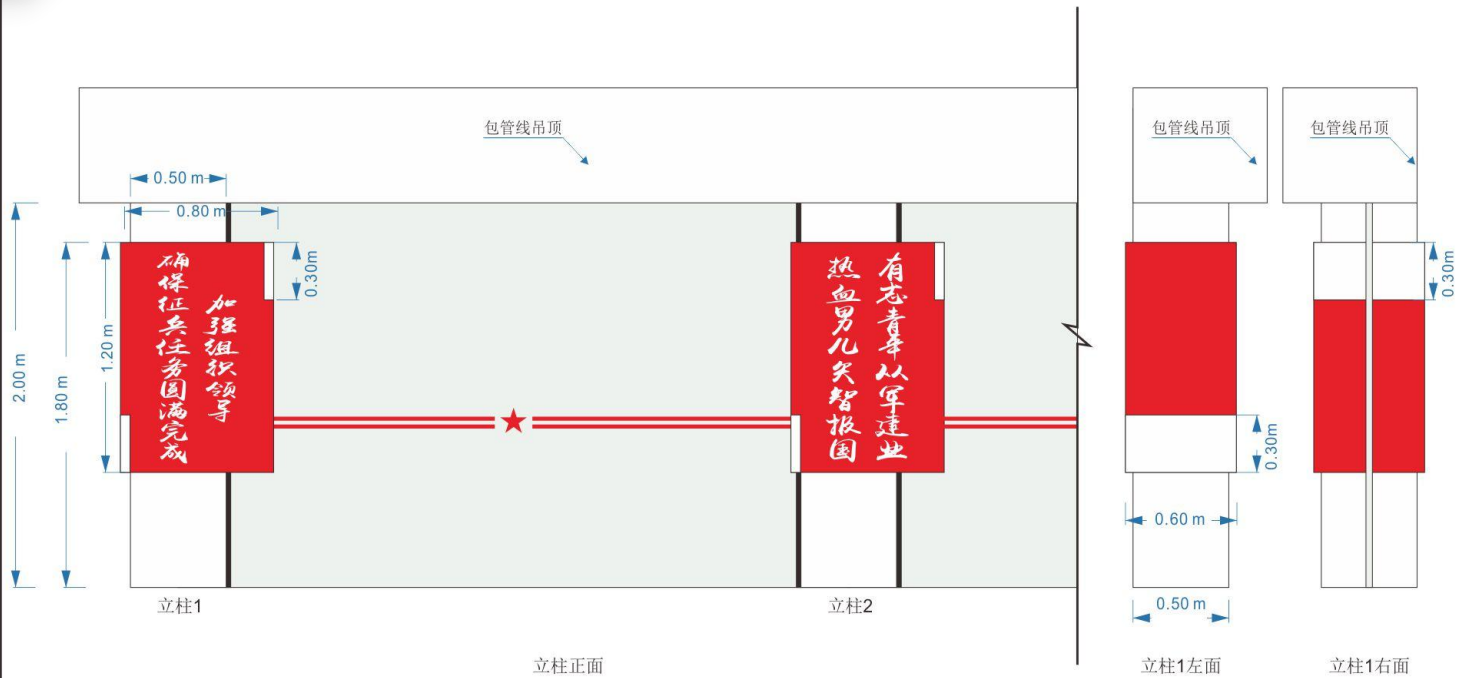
包管线吊顶

包管线吊顶

包管线吊顶

0.50 m

0.80 m

2.00 m

1.80 m

1.20 m

0.30m

加强组织领导

确保征兵任务圆满完成

有志青年从军建业

热血男儿矢智报国

0.30m

0.30m

0.60 m

0.50 m

立柱1

立柱2

立柱正面

立柱1左面

立柱1右面